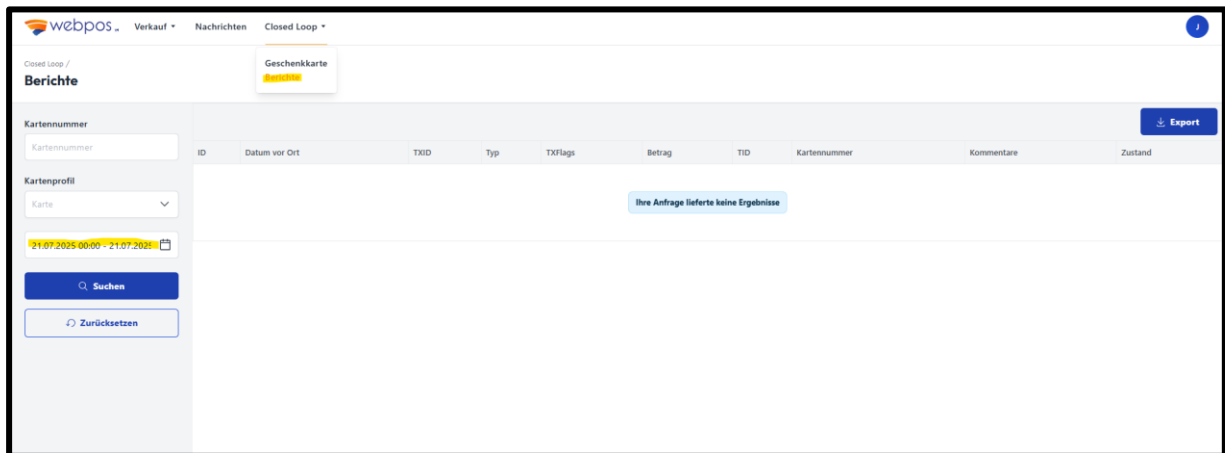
webpos. Verkauf ▾ Nachrichten Closed Loop ▾

J

Geschenkkarte
Berichte

Closed Loop /
Berichte

Kartennummer

Kartennummer

Kartenprofil

Karte

21.07.2025 00:00 - 21.07.202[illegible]

Suchen

Zurücksetzen

Export

| ID | Datum vor Ort | TXID | Typ | TXFlags | Betrag | TID | Kartennummer | Kommentare | Zustand |
|---|---|---|---|---|---|---|---|---|---|

Ihre Anfrage lieferte keine Ergebnisse